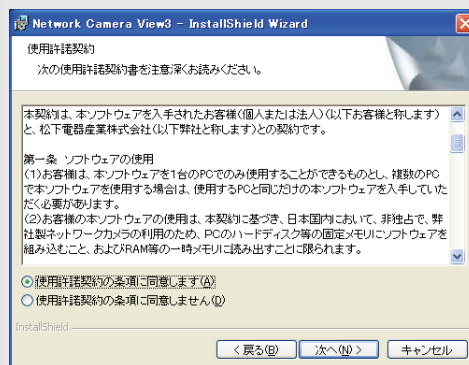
Network Camera View3 - InstallShield Wizard

使用許諾契約

次の使用許諾契約書を注意深くお読みください。

本契約は、本ソフトウェアを入手されたお客様(個人または法人)(以下お客様と称します)と、松下電器産業株式会社(以下弊社と称します)との契約です。

第一条 ソフトウェアの使用
(1)お客様は、本ソフトウェアを1台のPCでのみ使用することができるものとし、複数のPCで本ソフトウェアを使用する場合は、使用するPCと同じだけの本ソフトウェアを入手していただく必要があります。
(2)お客様の本ソフトウェアの使用は、本契約に基づき、日本国内において、非独占で、弊社製ネットワークカメラの利用のため、PCのハードディスク等の固定メモリにソフトウェアを組み込むこと、およびRAM等の一時メモリに読み出すことに限られます。

使用許諾契約の条項に同意します(A)
使用許諾契約の条項に同意しません(D)

InstallShield

< 戻る(B) 次へ(N) > キャンセル